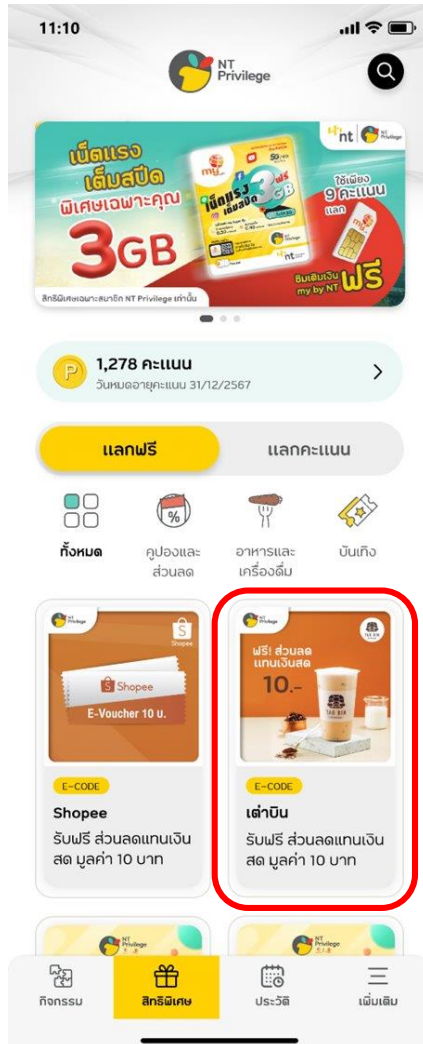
11:10

NT Privilege

เน็ตแรง เต็มสปีด พิเศษเฉพาะคุณ 3GB

nt NT Privilege

ใช้เพียง 9 คะแนน แลก

ซิมเติมเงิน my by NT ฟรี

สิทธิพิเศษเฉพาะสมาชิก NT Privilege เท่านั้น

1,278 คะแนน
วันหมดอายุคะแนน 31/12/2567

แลกฟรี | แลกคะแนน

ทั้งหมด
คูปองและส่วนลด
อาหารและเครื่องดื่ม
บันเทิง

NT Privilege
Shopee
Shopee
E-Voucher 10 บ.
E-CODE
Shopee
รับฟรี ส่วนลดแทนเงินสด มูลค่า 10 บาท

NT Privilege
ฟรี! ส่วนลดแทนเงินสด 10.-
TAO BIN
E-CODE
เต่าบิน
รับฟรี ส่วนลดแทนเงินสด มูลค่า 10 บาท

NT Privilege
NT Privilege

กิจกรรม
สิทธิพิเศษ
ประวัติ
เพิ่มเติม